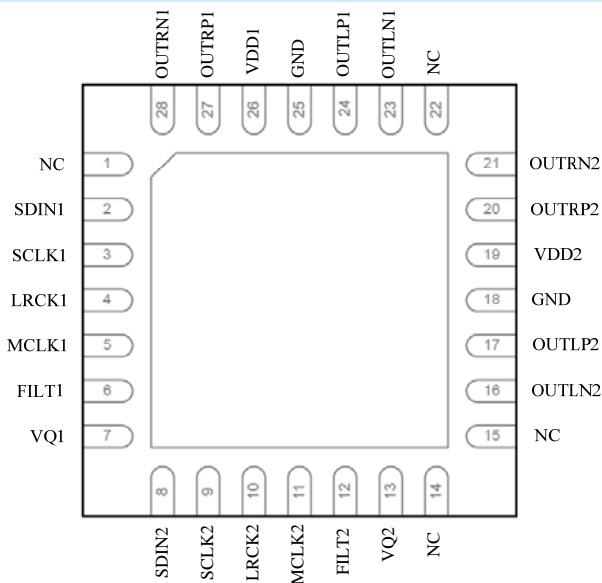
OUTRN1 OUTRP1 VDD1 GND OUTLP1 OUTLN1 NC

28 27 26 25 24 23 22

NC 1
SDIN1 2
SCLK1 3
LRCK1 4
MCLK1 5
FILT1 6
VQ1 7

21 OUTRN2
20 OUTRP2
19 VDD2
18 GND
17 OUTLP2
16 OUTLN2
15 NC

8 9 10 11 12 13 14

SDIN2 SCLK2 LRCK2 MCLK2 FILT2 VQ2 NC